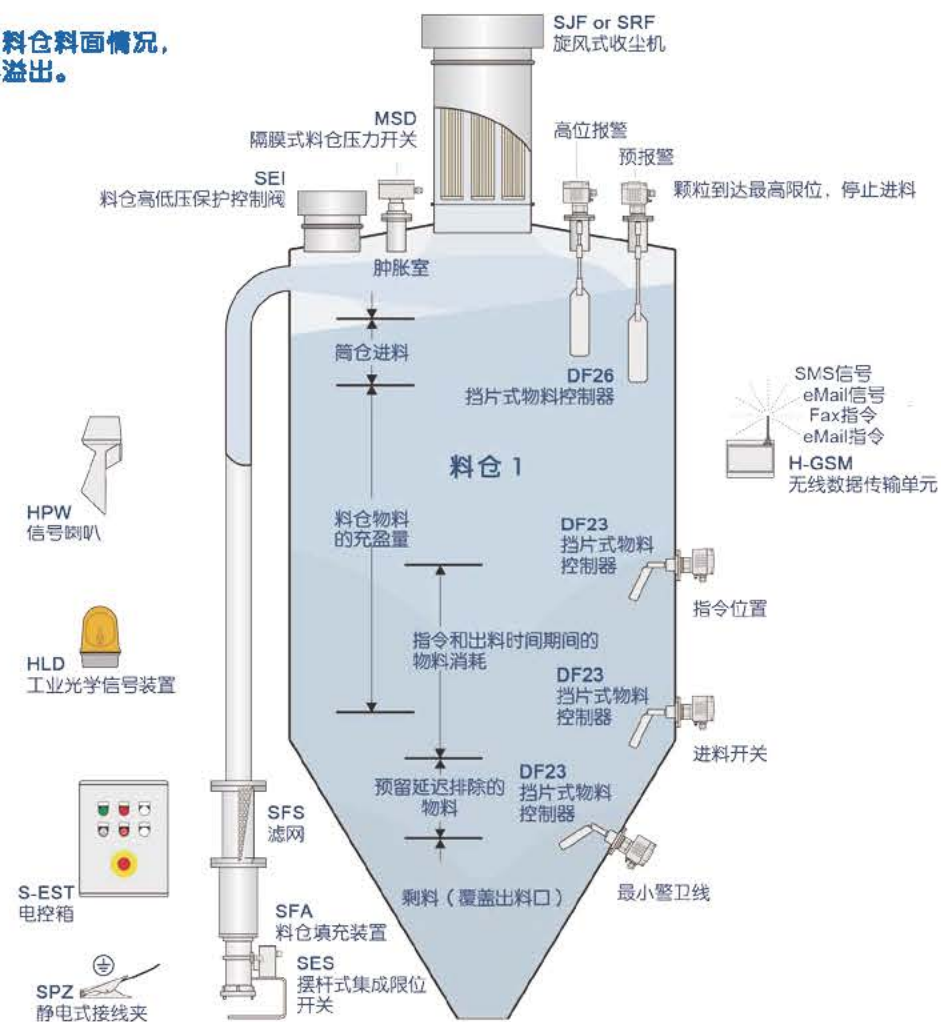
料仓料面情况，
溢出。

SJF or SRF
旋风式收尘机

MSD
隔膜式料仓压力开关

SEI
料仓高低压保护控制阀

高位报警

预报警

颗粒到达最高限位，停止进料

肿胀室

筒仓进料

DF26
挡片式物料控制器

SMS信号
eMail信号
Fax指令
eMail指令

H-GSM
无线数据传输单元

料仓 1

HPW
信号喇叭

料仓物料
的充盈量

DF23
挡片式物料
控制器

指令位置

HLD
工业光学信号装置

指令和出料时间期间的
物料消耗

DF23
挡片式物料
控制器

进料开关

预留延迟排除的
物料

DF23
挡片式物料
控制器

SFS
滤网

最小警卫线

S-EST
电控箱

剩料（覆盖出料口）

SFA
料仓填充装置

SES
摆杆式集成限位
开关

SPZ
静电式接线夹